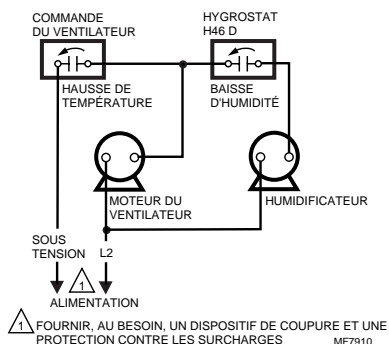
COMMANDE DU VENTILATEUR

HYGROSTAT H46 D

HAUSSE DE TEMPÉRATURE

BAISSE D'HUMIDITÉ

MOTEUR DU VENTILATEUR

HUMIDIFICATEUR

SOUS TENSION

1

L2

ALIMENTATION

1 FOURNIR, AU BESOIN, UN DISPOSITIF DE COUPURE ET UNE PROTECTION CONTRE LES SURCHARGES

MF7910